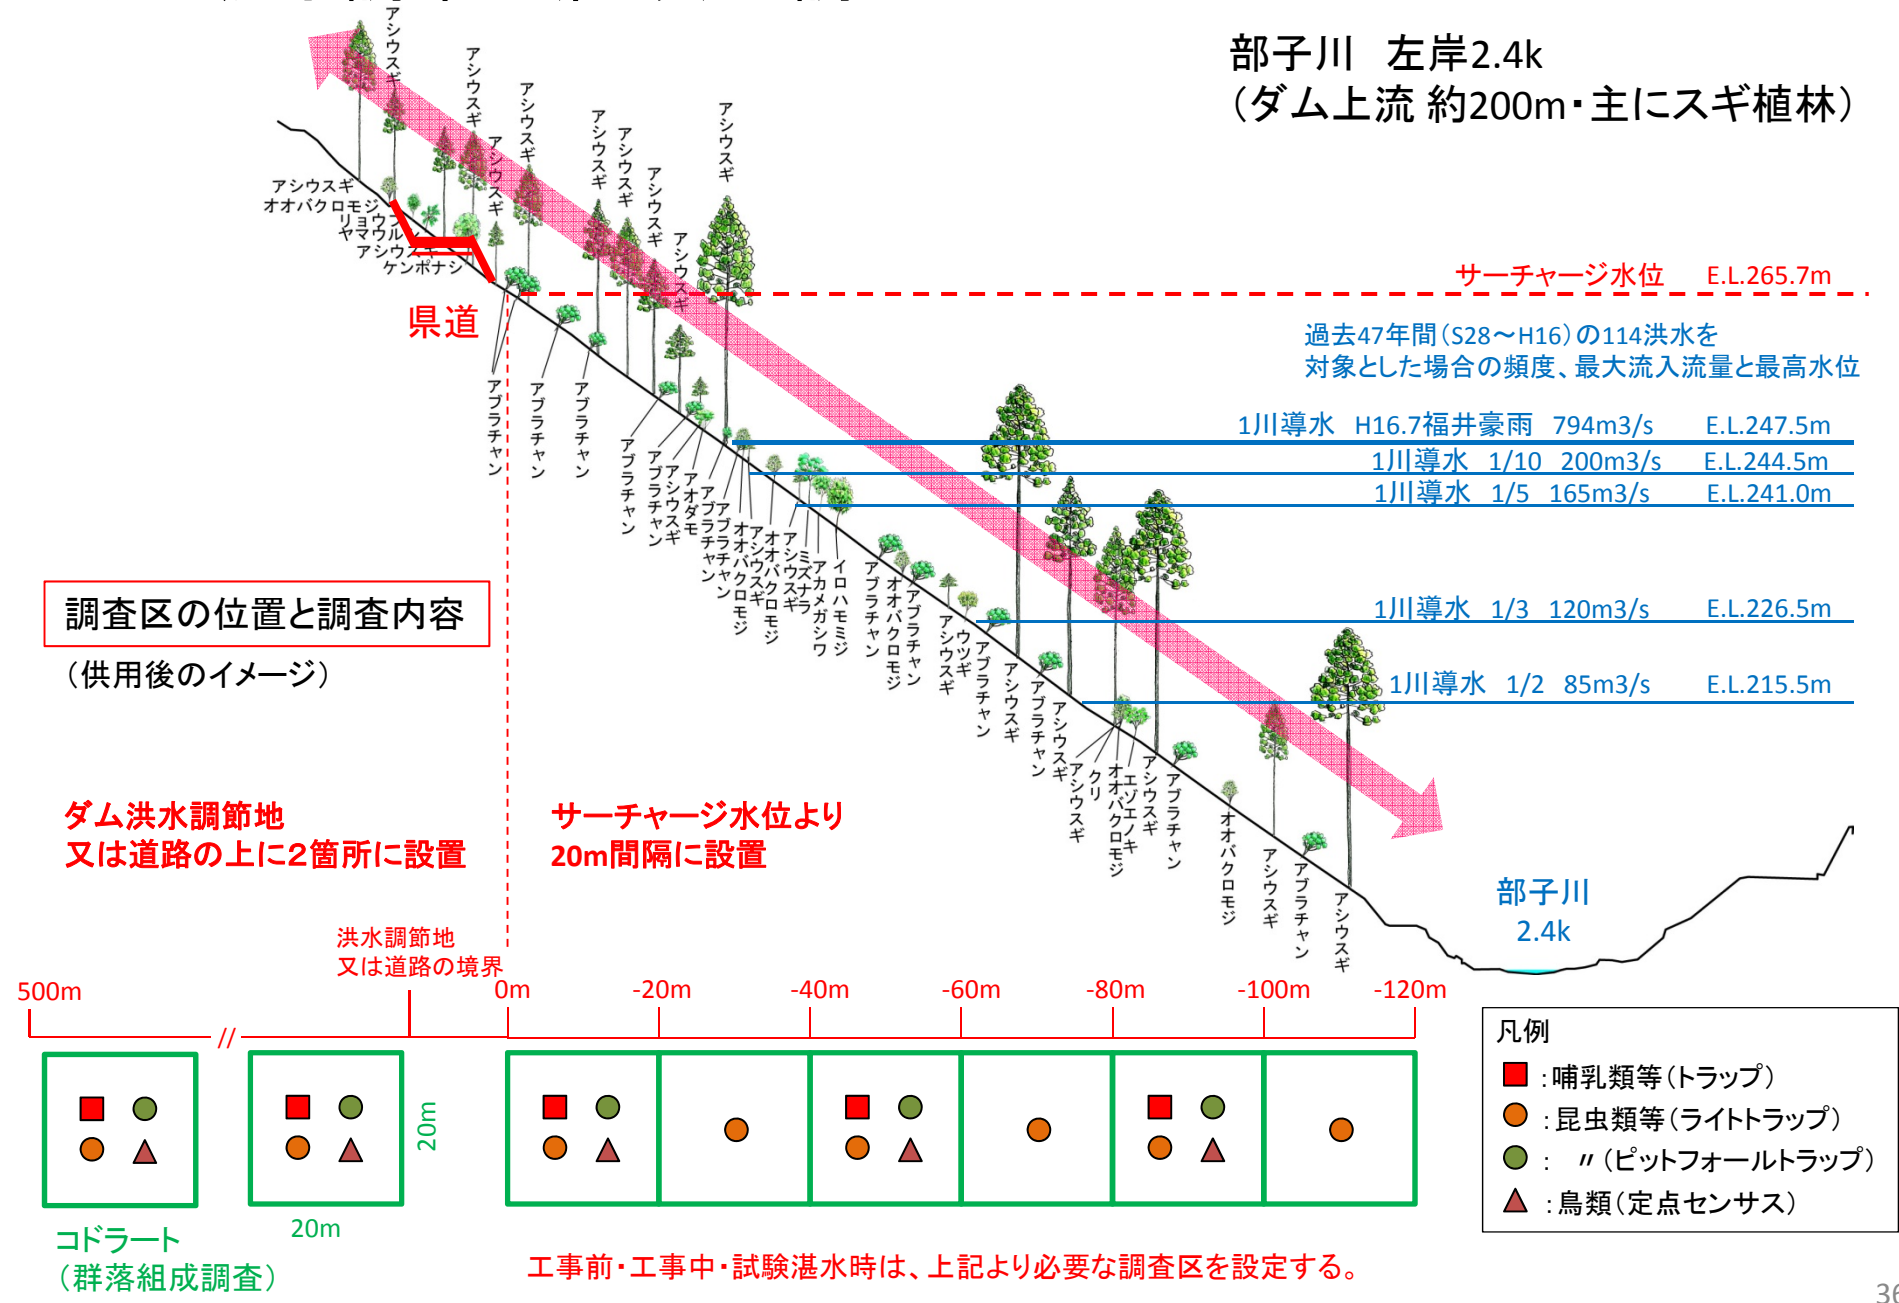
部子川　左岸2.4k
（ダム上流 約200m・主にスギ植林）

アシウスギ
アシウスギ
アシウスギ
アシウスギ
アシウスギ
アシウスギ
アシウスギ
アシウスギ
アシウスギ
アシウスギ
オオバクロモジ
リョウブ
ヤマウルシ
アシウスギ
ケンポナシ

サーチャージ水位　E.L.265.7m

県道

過去47年間（S28～H16）の114洪水を
対象とした場合の頻度、最大流入流量と最高水位

1川導水　H16.7福井豪雨　794m3/s　E.L.247.5m
1川導水　1/10　200m3/s　E.L.244.5m
1川導水　1/5　165m3/s　E.L.241.0m
1川導水　1/3　120m3/s　E.L.226.5m
1川導水　1/2　85m3/s　E.L.215.5m

アブラチャン
アブラチャン
アブラチャン
アブラチャン
アブラチャン
アシウスギ
アオダモ
アブラチャン
アブラチャン
オオバクロモジ
アシウスギ
オオバクロモジ
アシウスギ
ミズナラ
アカメガシワ
イロハモミジ
アブラチャン
オオバクロモジ
アブラチャン
アシウスギ
ウツギ
アブラチャン
アシウスギ
アブラチャン
アシウスギ
アシウスギ
クリ
オオバクロモジ
エゾエノキ
アシウスギ
アブラチャン
オオバクロモジ
アシウスギ
アブラチャン
アシウスギ

調査区の位置と調査内容
（供用後のイメージ）

ダム洪水調節地
又は道路の上に2箇所に設置

サーチャージ水位より
20m間隔に設置

部子川
2.4k

洪水調節地
又は道路の境界

500m　//　0m　-20m　-40m　-60m　-80m　-100m　-120m

20m
20m

コドラート
（群落組成調査）

工事前・工事中・試験湛水時は、上記より必要な調査区を設定する。

凡例
：哺乳類等（トラップ）
：昆虫類等（ライトトラップ）
：　〃（ピットフォールトラップ）
：鳥類（定点センサス）

36